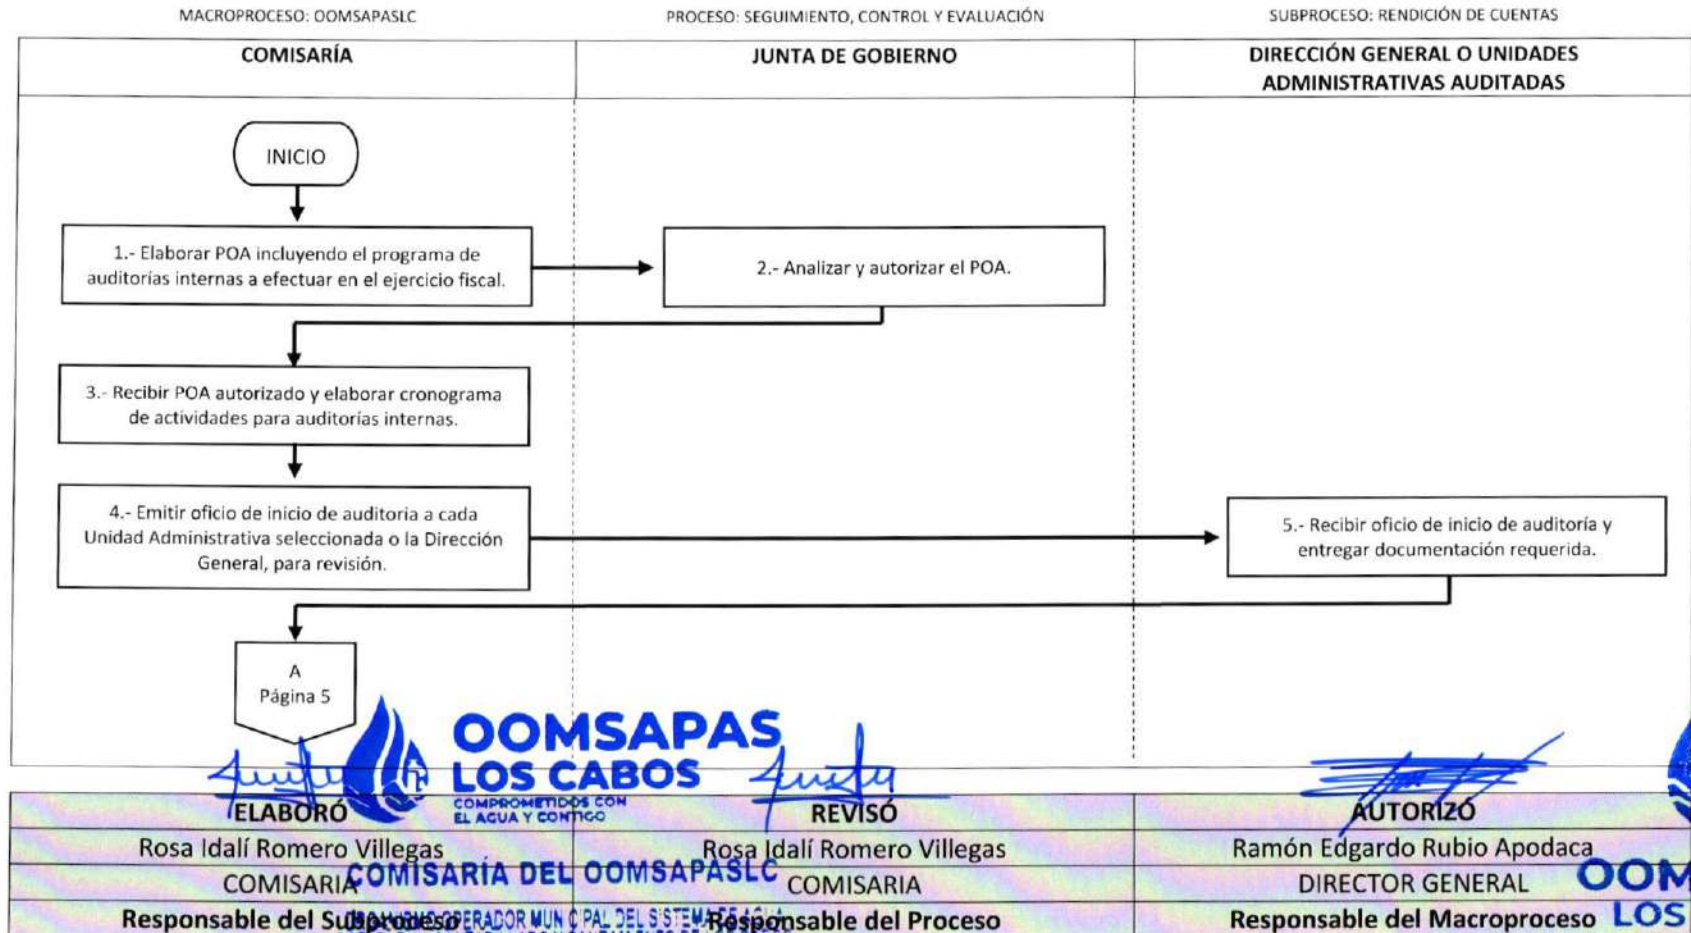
MACROPROCESO: OOMSAPASLC

PROCESO: SEGUIMIENTO, CONTROL Y EVALUACIÓN

SUBPROCESO: RENDICIÓN DE CUENTAS

| COMISARÍA | JUNTA DE GOBIERNO | DIRECCIÓN GENERAL O UNIDADES ADMINISTRATIVAS AUDITADAS |
|---|---|---|

INICIO

1.- Elaborar POA incluyendo el programa de auditorías internas a efectuar en el ejercicio fiscal.

2.- Analizar y autorizar el POA.

3.- Recibir POA autorizado y elaborar cronograma de actividades para auditorías internas.

4.- Emitir oficio de inicio de auditoria a cada Unidad Administrativa seleccionada o la Dirección General, para revisión.

5.- Recibir oficio de inicio de auditoría y entregar documentación requerida.

A
Página 5

OOMSAPAS LOS CABOS
COMPROMETIDOS CON EL AGUA Y CONTIGO

| ELABORÓ | REVISÓ | AUTORIZÓ |
|---|---|---|
| Rosa Idalí Romero Villegas | Rosa Idalí Romero Villegas | Ramón Edgardo Rubio Apodaca |
| COMISARIA | COMISARIA | DIRECTOR GENERAL |
| Responsable del Subproceso | Responsable del Proceso | Responsable del Macroproceso |

COMISARÍA DEL OOMSAPASLC
ORGANISMO OPERADOR MUNICIPAL DEL SISTEMA DE AGUA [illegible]

OOM
LOS